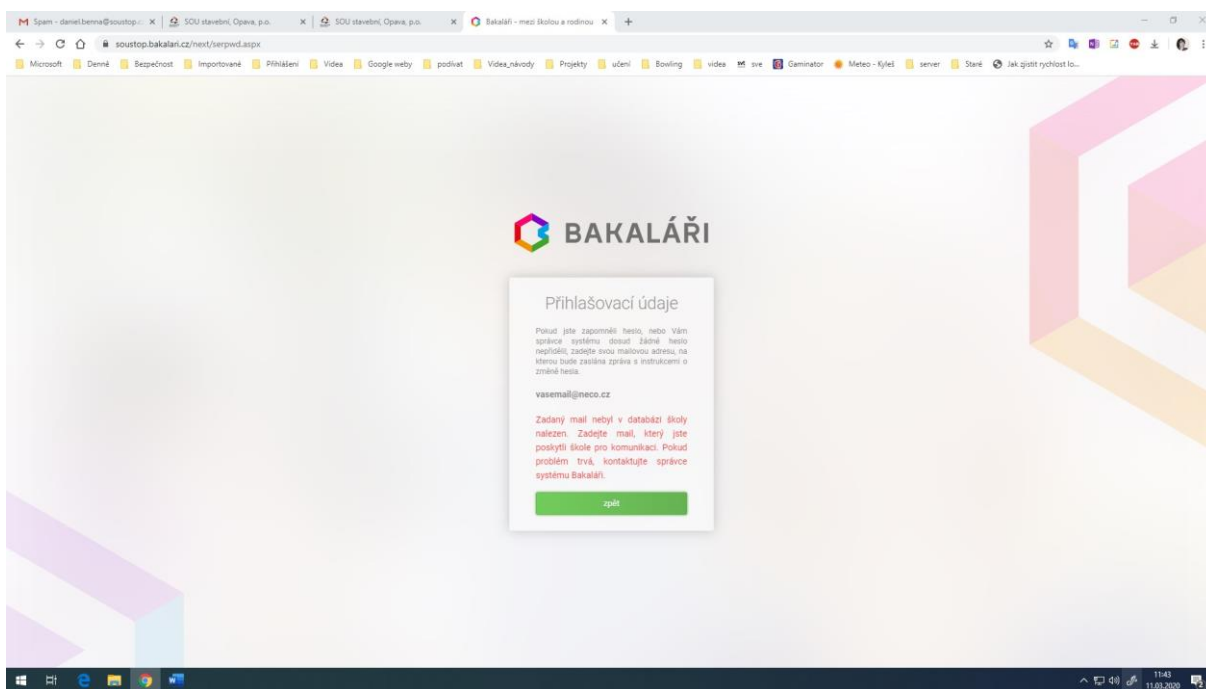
M Spam - daniel.benna@soustop.c ×
SOU stavební, Opava, p.o. ×
SOU stavební, Opava, p.o. ×
Bakaláři - mezi školou a rodinou ×
+

soustop.bakalari.cz/next/serpwd.aspx

Microsoft | Denně | Bezpečnost | Importované | Přihlášení | Videa | Google weby | podívat | Videa_návody | Projekty | učení | Bowling | videa | sve | Gaminator | Meteo - Kyleš | server | Staré | Jak zjistit rychlost lo...

BAKALÁŘI

Přihlašovací údaje

Pokud jste zapomněli heslo, nebo Vám správce systému dosud žádné heslo nepřidělil, zadejte svou mailovou adresu, na kterou bude zaslána zpráva s instrukcemi o změně hesla.

vasemail@neco.cz

Zadaný mail nebyl v databázi školy nalezen. Zadejte mail, který jste poskytli škole pro komunikaci. Pokud problém trvá, kontaktujte správce systému Bakaláři.

zpět

11:43
11.03.2020